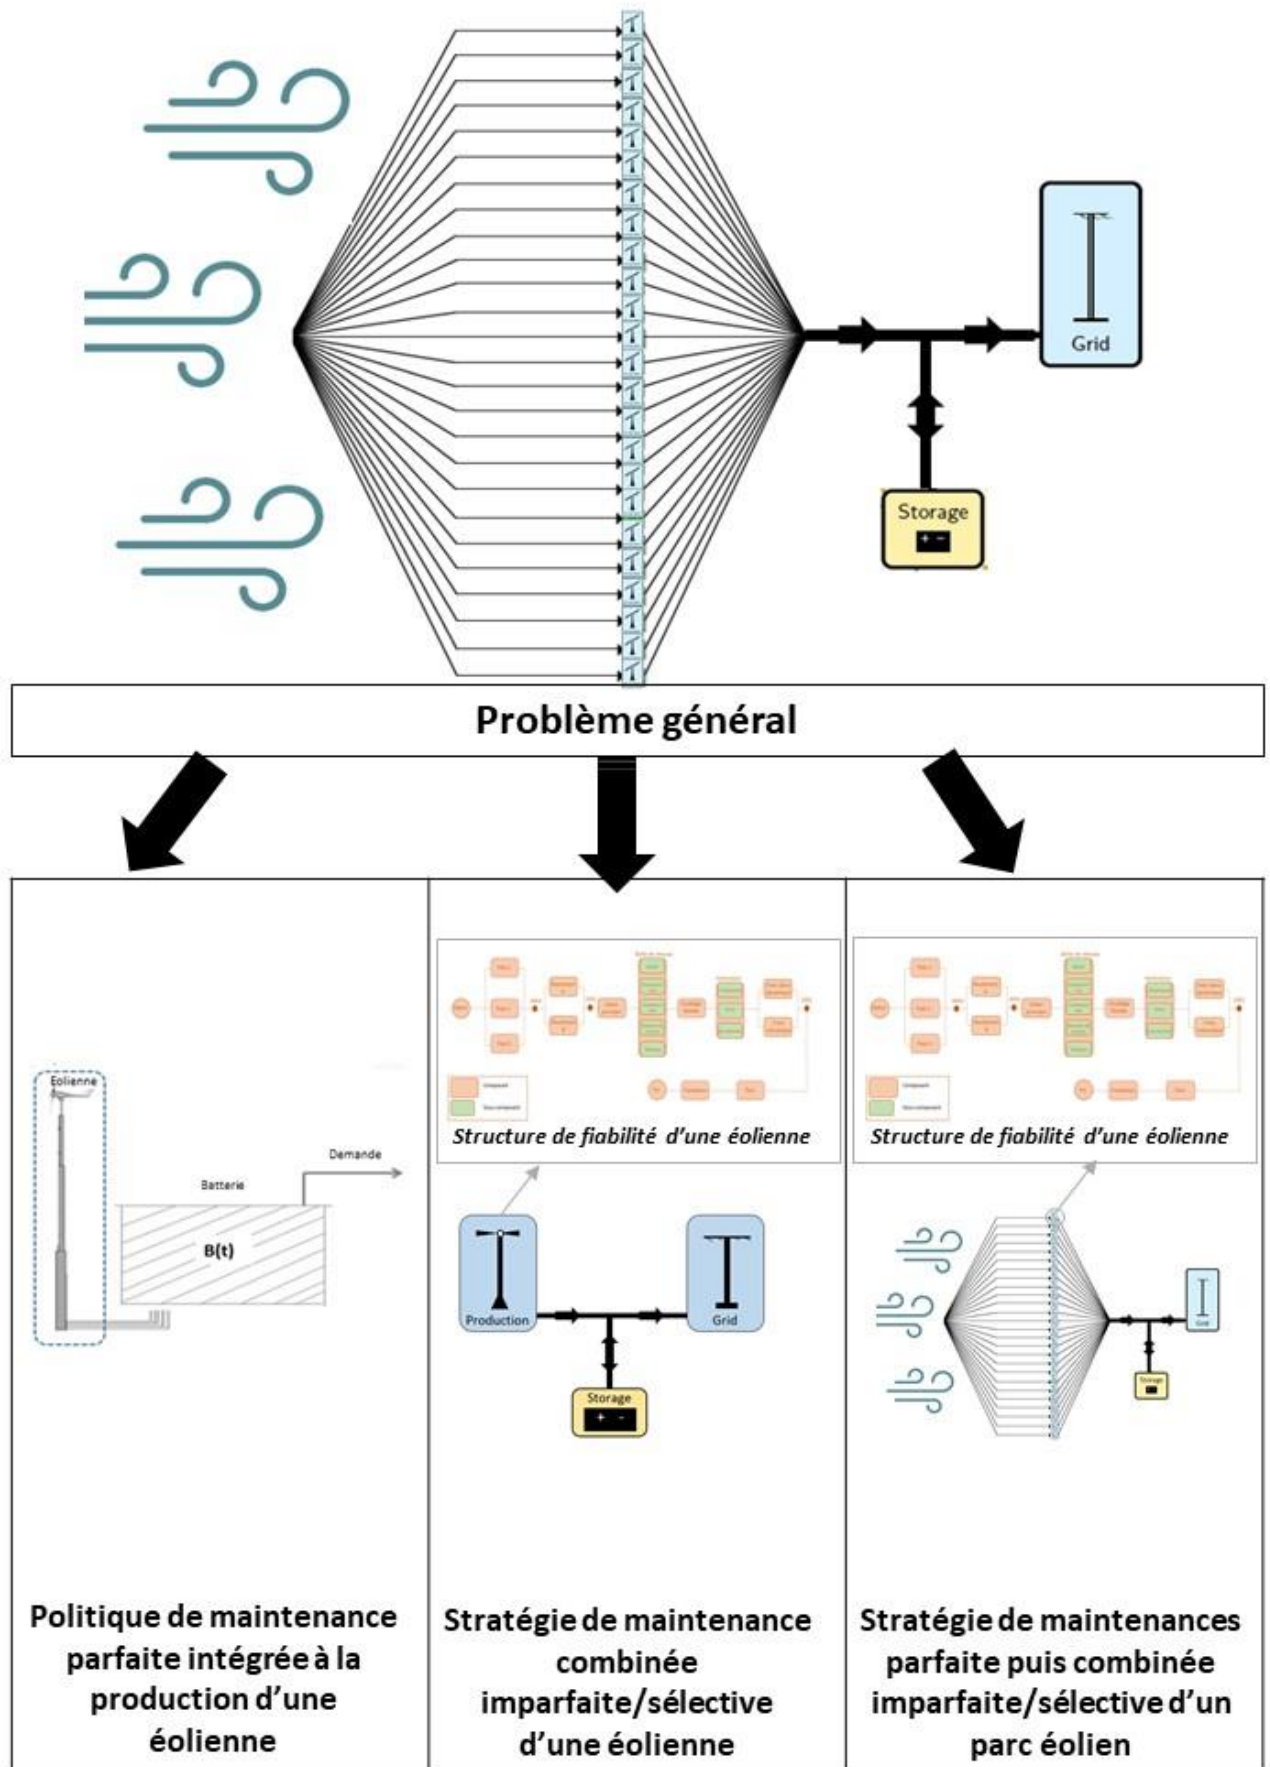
Grid

Storage

+ -

Problème général

Eolienne

Demande

Batterie

B(t)

Politique de maintenance parfaite intégrée à la production d'une éolienne

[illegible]

Structure de fiabilité d'une éolienne

Production

Grid

Storage

+ -

Stratégie de maintenance combinée imparfaite/sélective d'une éolienne

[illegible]

Structure de fiabilité d'une éolienne

Grid

Storage

Stratégie de maintenances parfaite puis combinée imparfaite/sélective d'un parc éolien